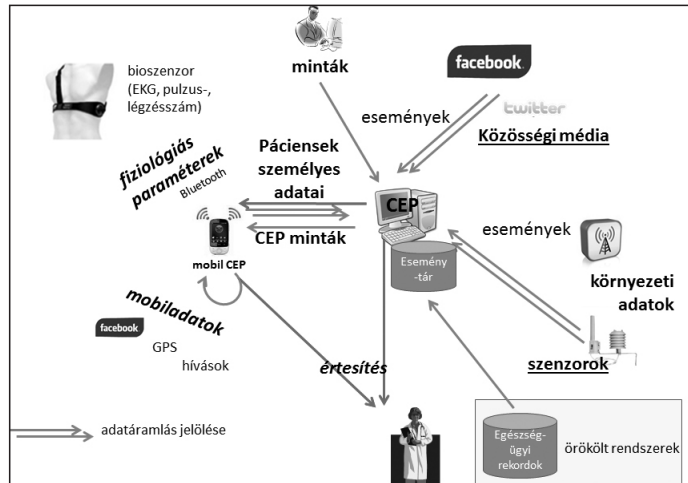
bioszenzor (EKG, pulzus-, légzésszám)

minták

facebook

események

twitter

Közösségi média

fiziológiás paraméterek

Bluetooth

Páciensek személyes adatai

CEP

CEP minták

mobil CEP

Esemény-tár

események

környezeti adatok

mobiladatok

facebook

GPS

hívások

értesítés

szenzorok

adatáramlás jelölése

Egészség-ügyi rekordok

örökölt rendszerek